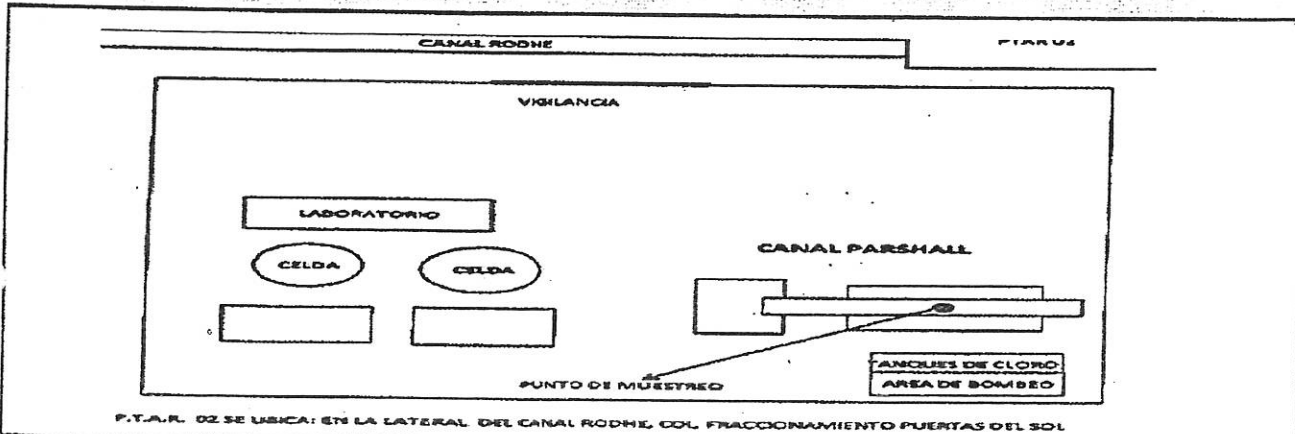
CANAL RODHE

PTAR 02

VIGILANCIA

LABORATORIO

CELDA

CELDA

CANAL PARSHALL

TANQUES DE CLORO

AREA DE BOMBEO

PUNTO DE MUESTREO

P.T.A.R. 02 SE UBICA: EN LA LATERAL DEL CANAL RODHE, COL. FRACCIONAMIENTO PUERTAS DEL SOL